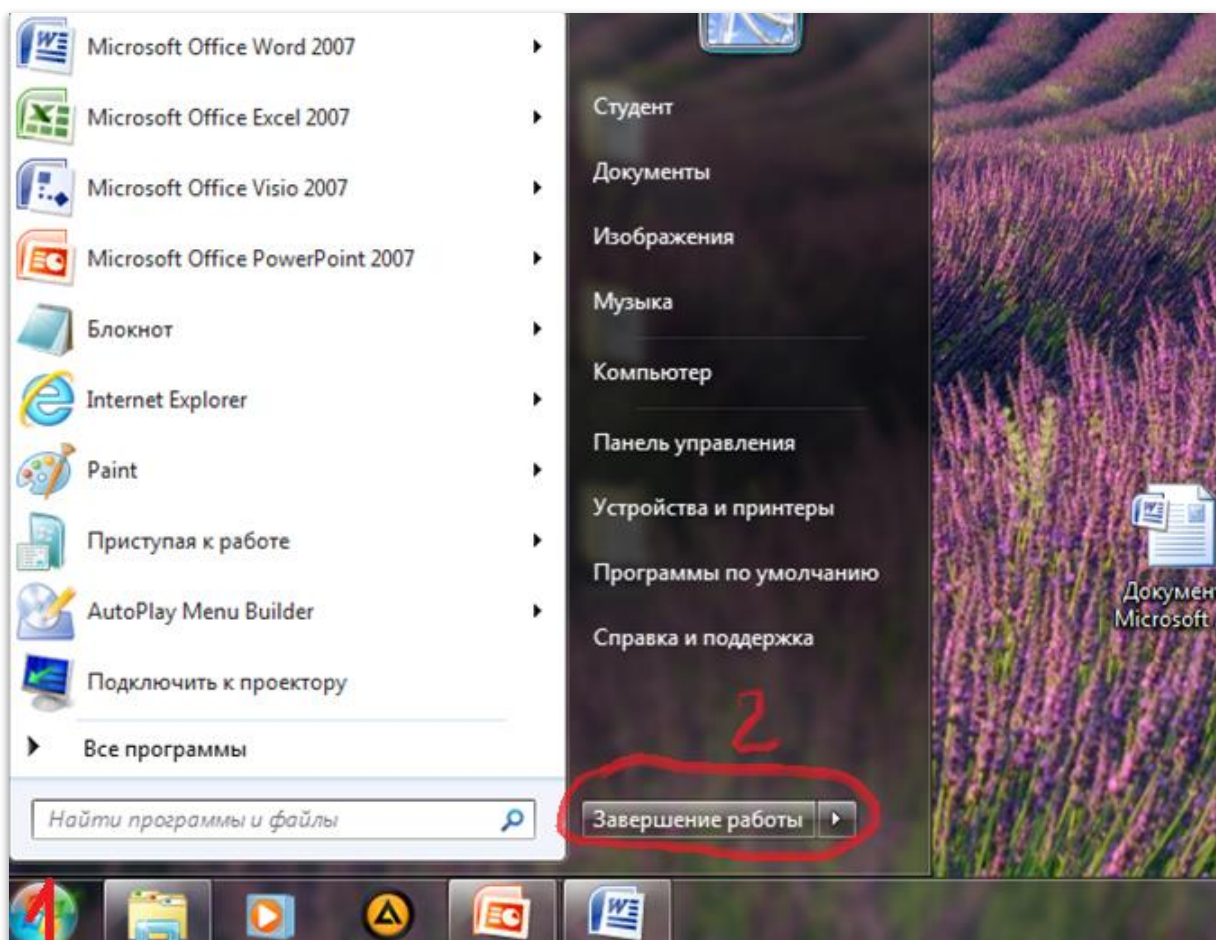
Microsoft Office Word 2007
Microsoft Office Excel 2007
Microsoft Office Visio 2007
Microsoft Office PowerPoint 2007
Блокнот
Internet Explorer
Paint
Приступая к работе
AutoPlay Menu Builder
Подключить к проектору
Все программы
Найти программы и файлы

Студент
Документы
Изображения
Музыка
Компьютер
Панель управления
Устройства и принтеры
Программы по умолчанию
Справка и поддержка
2
Завершение работы

Докумен
Microsoft

1